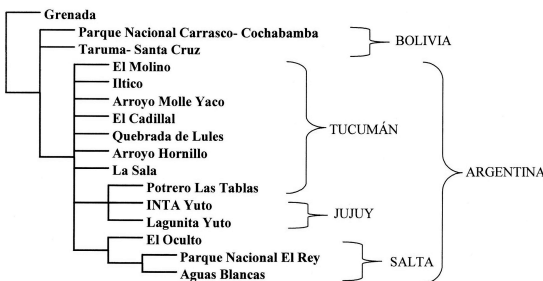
Grenada
Parque Nacional Carrasco- Cochabamba
Taruma- Santa Cruz
BOLIVIA
El Molino
Iltico
Arroyo Molle Yaco
El Cadillal
Quebrada de Lules
Arroyo Hornillo
La Sala
Potrero Las Tablas
TUCUMÁN
INTA Yuto
Lagunita Yuto
JUJUY
El Oculto
Parque Nacional El Rey
Aguas Blancas
SALTA
ARGENTINA